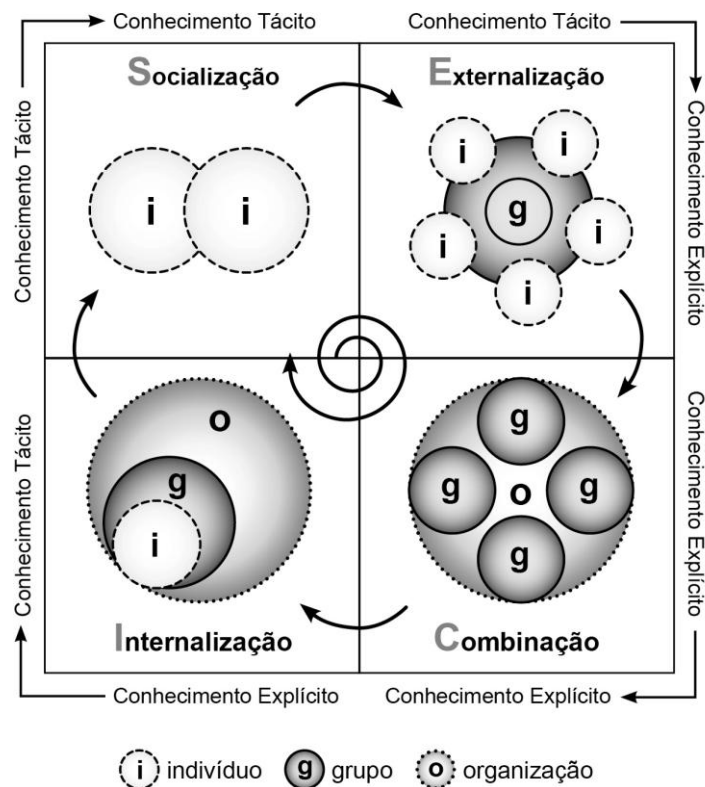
Conhecimento Tácito
Conhecimento Tácito

Conhecimento Tácito
Conhecimento Explícito

Socialização
Externalização

i i

i i g i i i

o g i

g g o g g

Internalização
Combinação

Conhecimento Tácito
Conhecimento Explícito

Conhecimento Explícito
Conhecimento Explícito

i indivíduo g grupo o organização